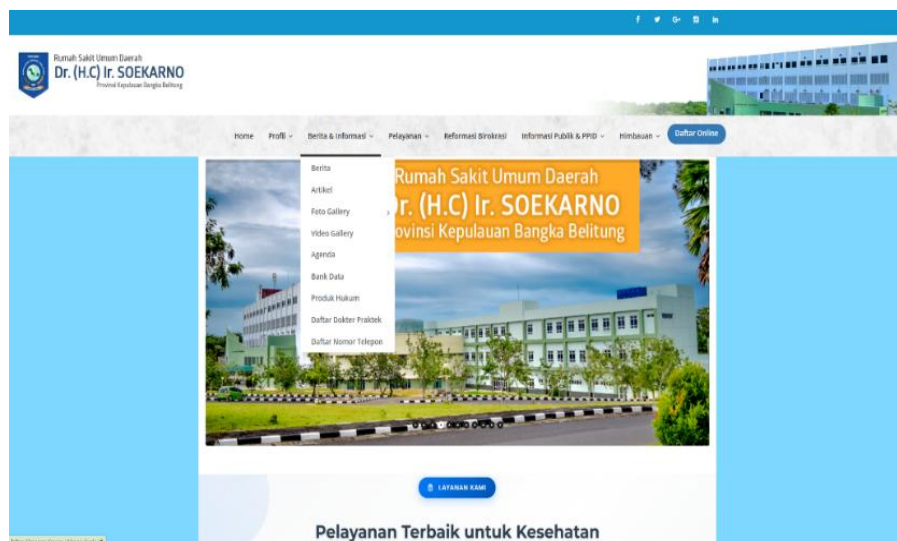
f G+ in

Rumah Sakit Umum Daerah
Dr. (H.C) Ir. SOEKARNO
Provinsi Kepulauan Bangka Belitung

Home Profil Berita & Informasi Pelayanan Reformasi Birokrasi Informasi Publik & PPID Himbauan Daftar Online

Berita
Artikel
Foto Gallery
Video Gallery
Agenda
Bank Data
Produk Hukum
Daftar Dokter Praktek
Daftar Nomor Telepon

Rumah Sakit Umum Daerah
r. (H.C) Ir. SOEKARNO
ovinsi Kepulauan Bangka Belitung

LAYANAN KAMI

Pelayanan Terbaik untuk Kesehatan